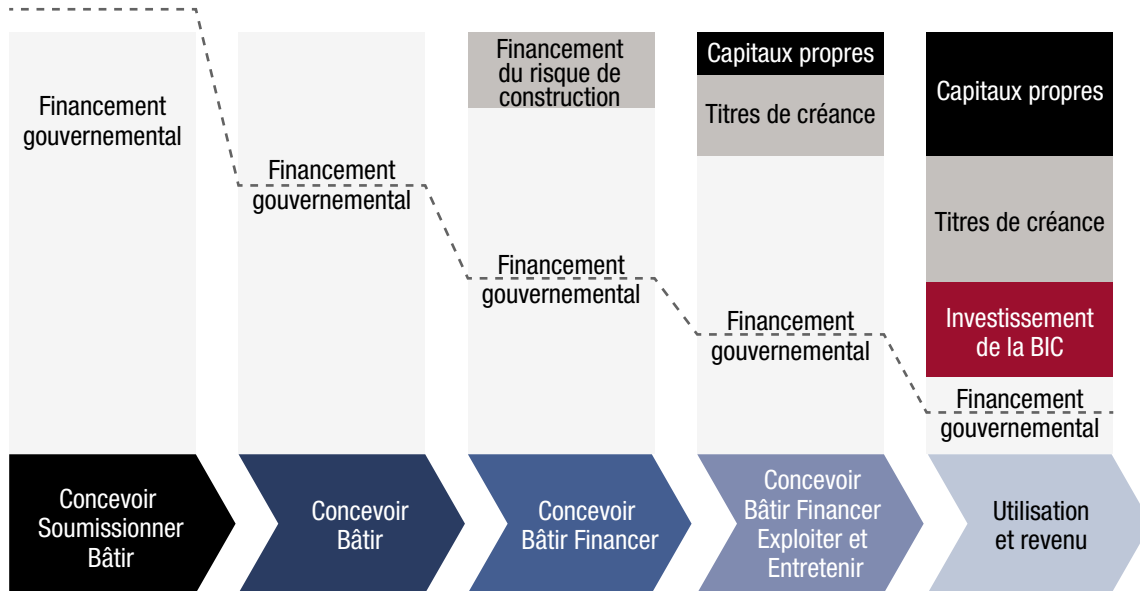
Financement gouvernemental

Financement gouvernemental

Financement du risque de construction

Financement gouvernemental

Capitaux propres

Titres de créance

Financement gouvernemental

Capitaux propres

Titres de créance

Investissement de la BIC

Financement gouvernemental

Concevoir Soumissionner Bâtir

Concevoir Bâtir

Concevoir Bâtir Financer

Concevoir Bâtir Financer Exploiter et Entretenir

Utilisation et revenu